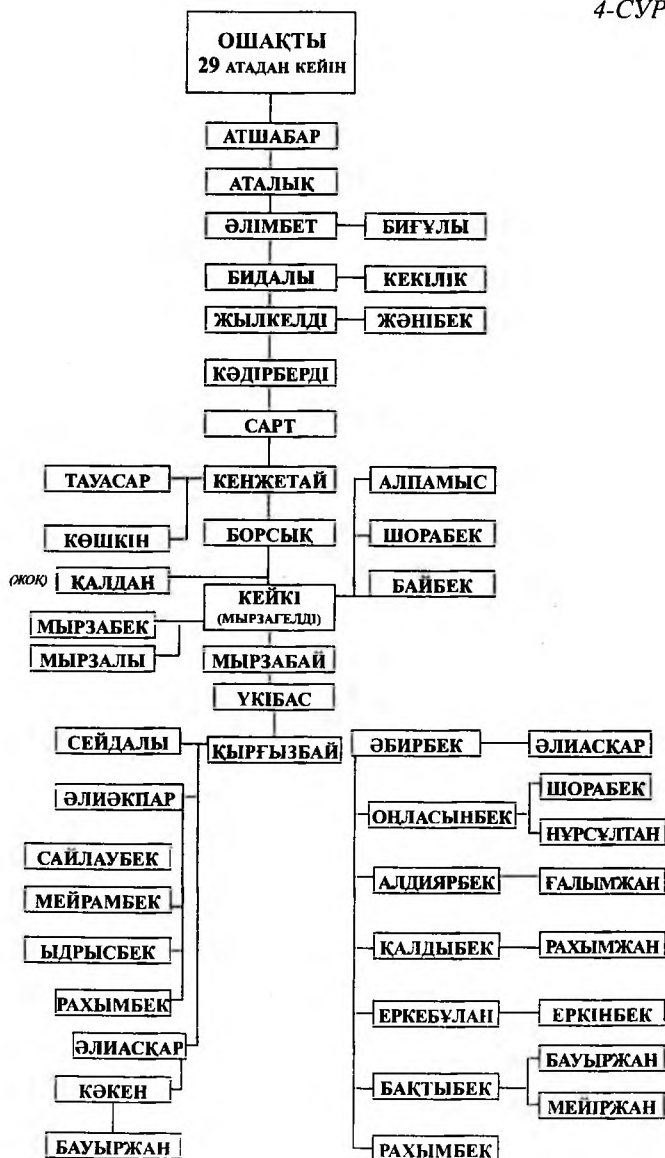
4-СУР

ОШАҚТЫ
29 АТАДАН КЕЙІН

АТШАБАР

АТАЛЫҚ

ӘЛІМБЕТ

БИҒҰЛЫ

БИДАЛЫ

КЕКІЛІК

ЖЫЛКЕЛДІ

ЖӘНІБЕК

КӘДІРБЕРДІ

САРТ

ТАУАСАР

КЕНЖЕТАЙ

АЛПАМЫС

КӨШКІН

БОРСЫҚ

ШОРАБЕК

(ЖОҚ) ҚАЛДАН

БАЙБЕК

КЕЙКІ
(МЫРЗАГЕЛДІ)

МЫРЗАБЕК

МЫРЗАЛЫ

МЫРЗАБАЙ

ҮКІБАС

СЕЙДАЛЫ

ҚЫРҒЫЗБАЙ

ӘБИРБЕК

ӘЛИАСҚАР

ӘЛИӘКПАР

ОҢЛАСЫНБЕК

ШОРАБЕК

НҰРСҰЛТАН

САЙЛАУБЕК

МЕЙРАМБЕК

АЛДИЯРБЕК

ҒАЛЫМЖАН

ЫДРЫСБЕК

ҚАЛДЫБЕК

РАХЫМЖАН

РАХЫМБЕК

ЕРКЕБҰЛАН

ЕРКІНБЕК

ӘЛИАСҚАР

КӘКЕН

БАҚТЫБЕК

БАУЫРЖАН

МЕЙІРЖАН

БАУЫРЖАН

РАХЫМБЕК